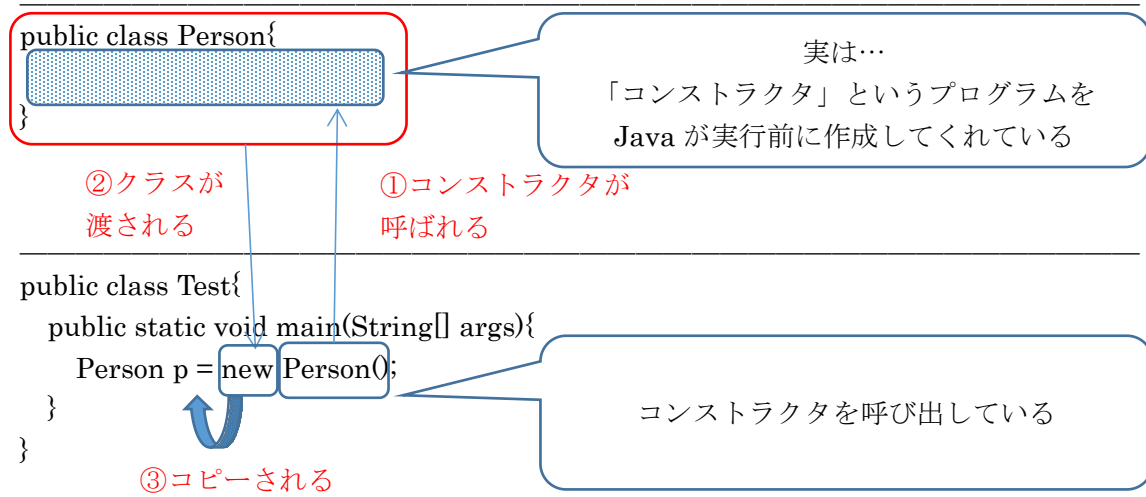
public class Person{

}

実は…
「コンストラクタ」というプログラムを
Java が実行前に作成してくれている

②クラスが
渡される

①コンストラクタが
呼ばれる

public class Test{
public static void main(String[] args){
Person p = new Person();
}
}

コンストラクタを呼び出している

③コピーされる